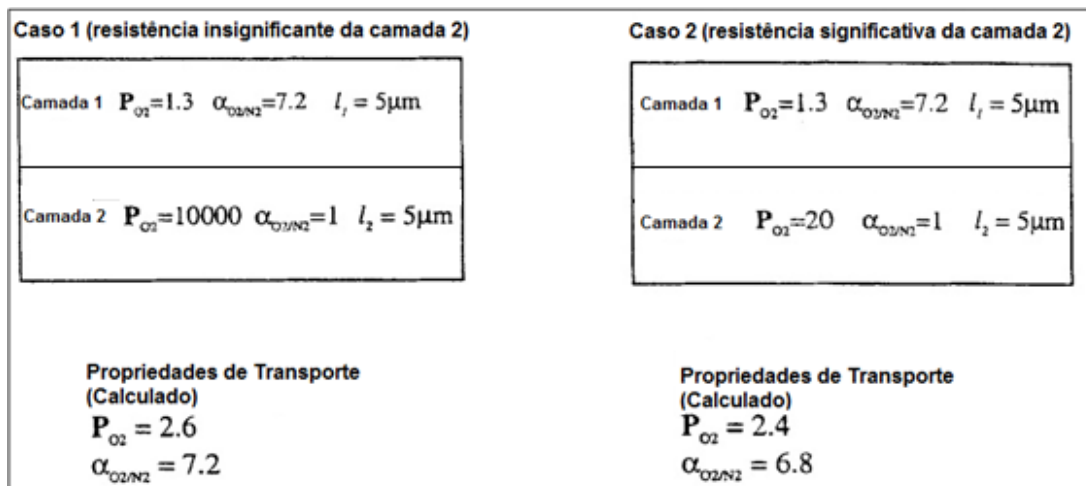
Caso 1 (resistência insignificante da camada 2)

Camada 1 $\mathbf{P}_{O2}=1.3$ $\alpha_{O2/N2}=7.2$ $l_1=5\mu m$

Camada 2 $\mathbf{P}_{O2}=10000$ $\alpha_{O2/N2}=1$ $l_2=5\mu m$

Propriedades de Transporte (Calculado)
$\mathbf{P}_{O2}=2.6$
$\alpha_{O2/N2}=7.2$

Caso 2 (resistência significativa da camada 2)

Camada 1 $\mathbf{P}_{O2}=1.3$ $\alpha_{O2/N2}=7.2$ $l_1=5\mu m$

Camada 2 $\mathbf{P}_{O2}=20$ $\alpha_{O2/N2}=1$ $l_2=5\mu m$

Propriedades de Transporte (Calculado)
$\mathbf{P}_{O2}=2.4$
$\alpha_{O2/N2}=6.8$